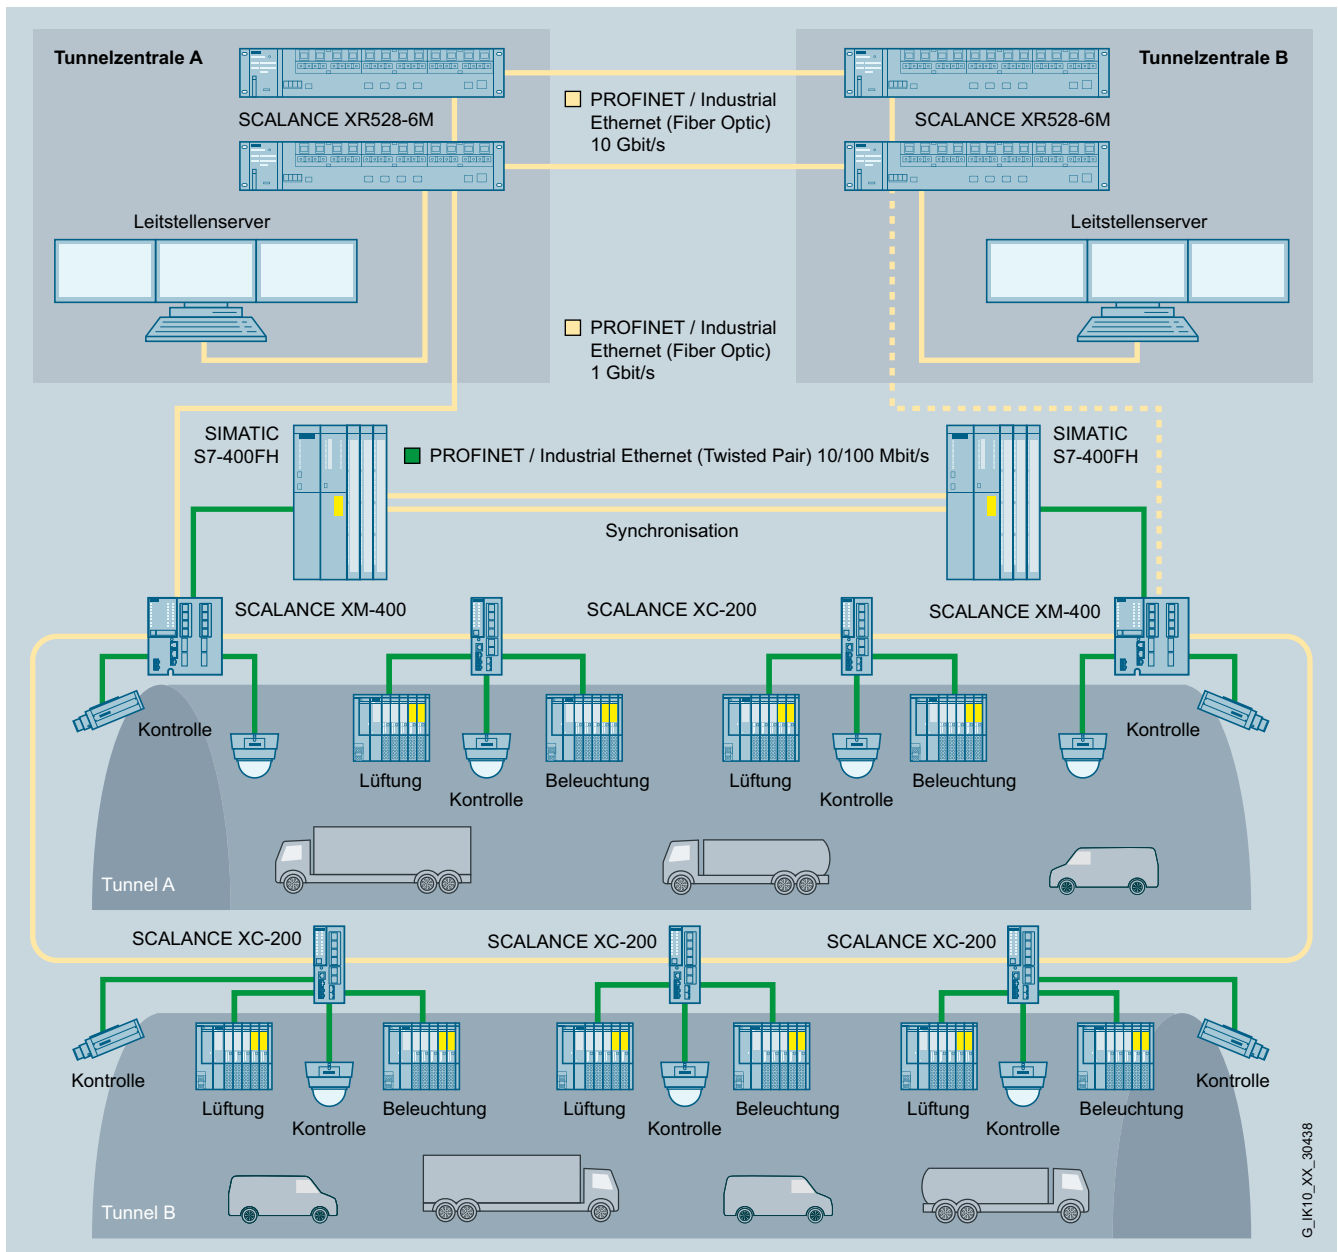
Tunnelzentrale A

SCALANCE XR528-6M

Leitstellenserver

PROFINET / Industrial Ethernet (Fiber Optic) 10 Gbit/s

PROFINET / Industrial Ethernet (Fiber Optic) 1 Gbit/s

Tunnelzentrale B

SCALANCE XR528-6M

Leitstellenserver

SIMATIC S7-400FH

PROFINET / Industrial Ethernet (Twisted Pair) 10/100 Mbit/s

SIMATIC S7-400FH

Synchronisation

SCALANCE XM-400

SCALANCE XC-200

SCALANCE XM-400

Kontrolle

Lüftung

Kontrolle

Beleuchtung

Lüftung

Kontrolle

Beleuchtung

Kontrolle

Tunnel A

SCALANCE XC-200

SCALANCE XC-200

SCALANCE XC-200

Kontrolle

Lüftung

Kontrolle

Beleuchtung

Lüftung

Kontrolle

Beleuchtung

Lüftung

Kontrolle

Beleuchtung

Kontrolle

Tunnel B

G_IK10_XX_30438